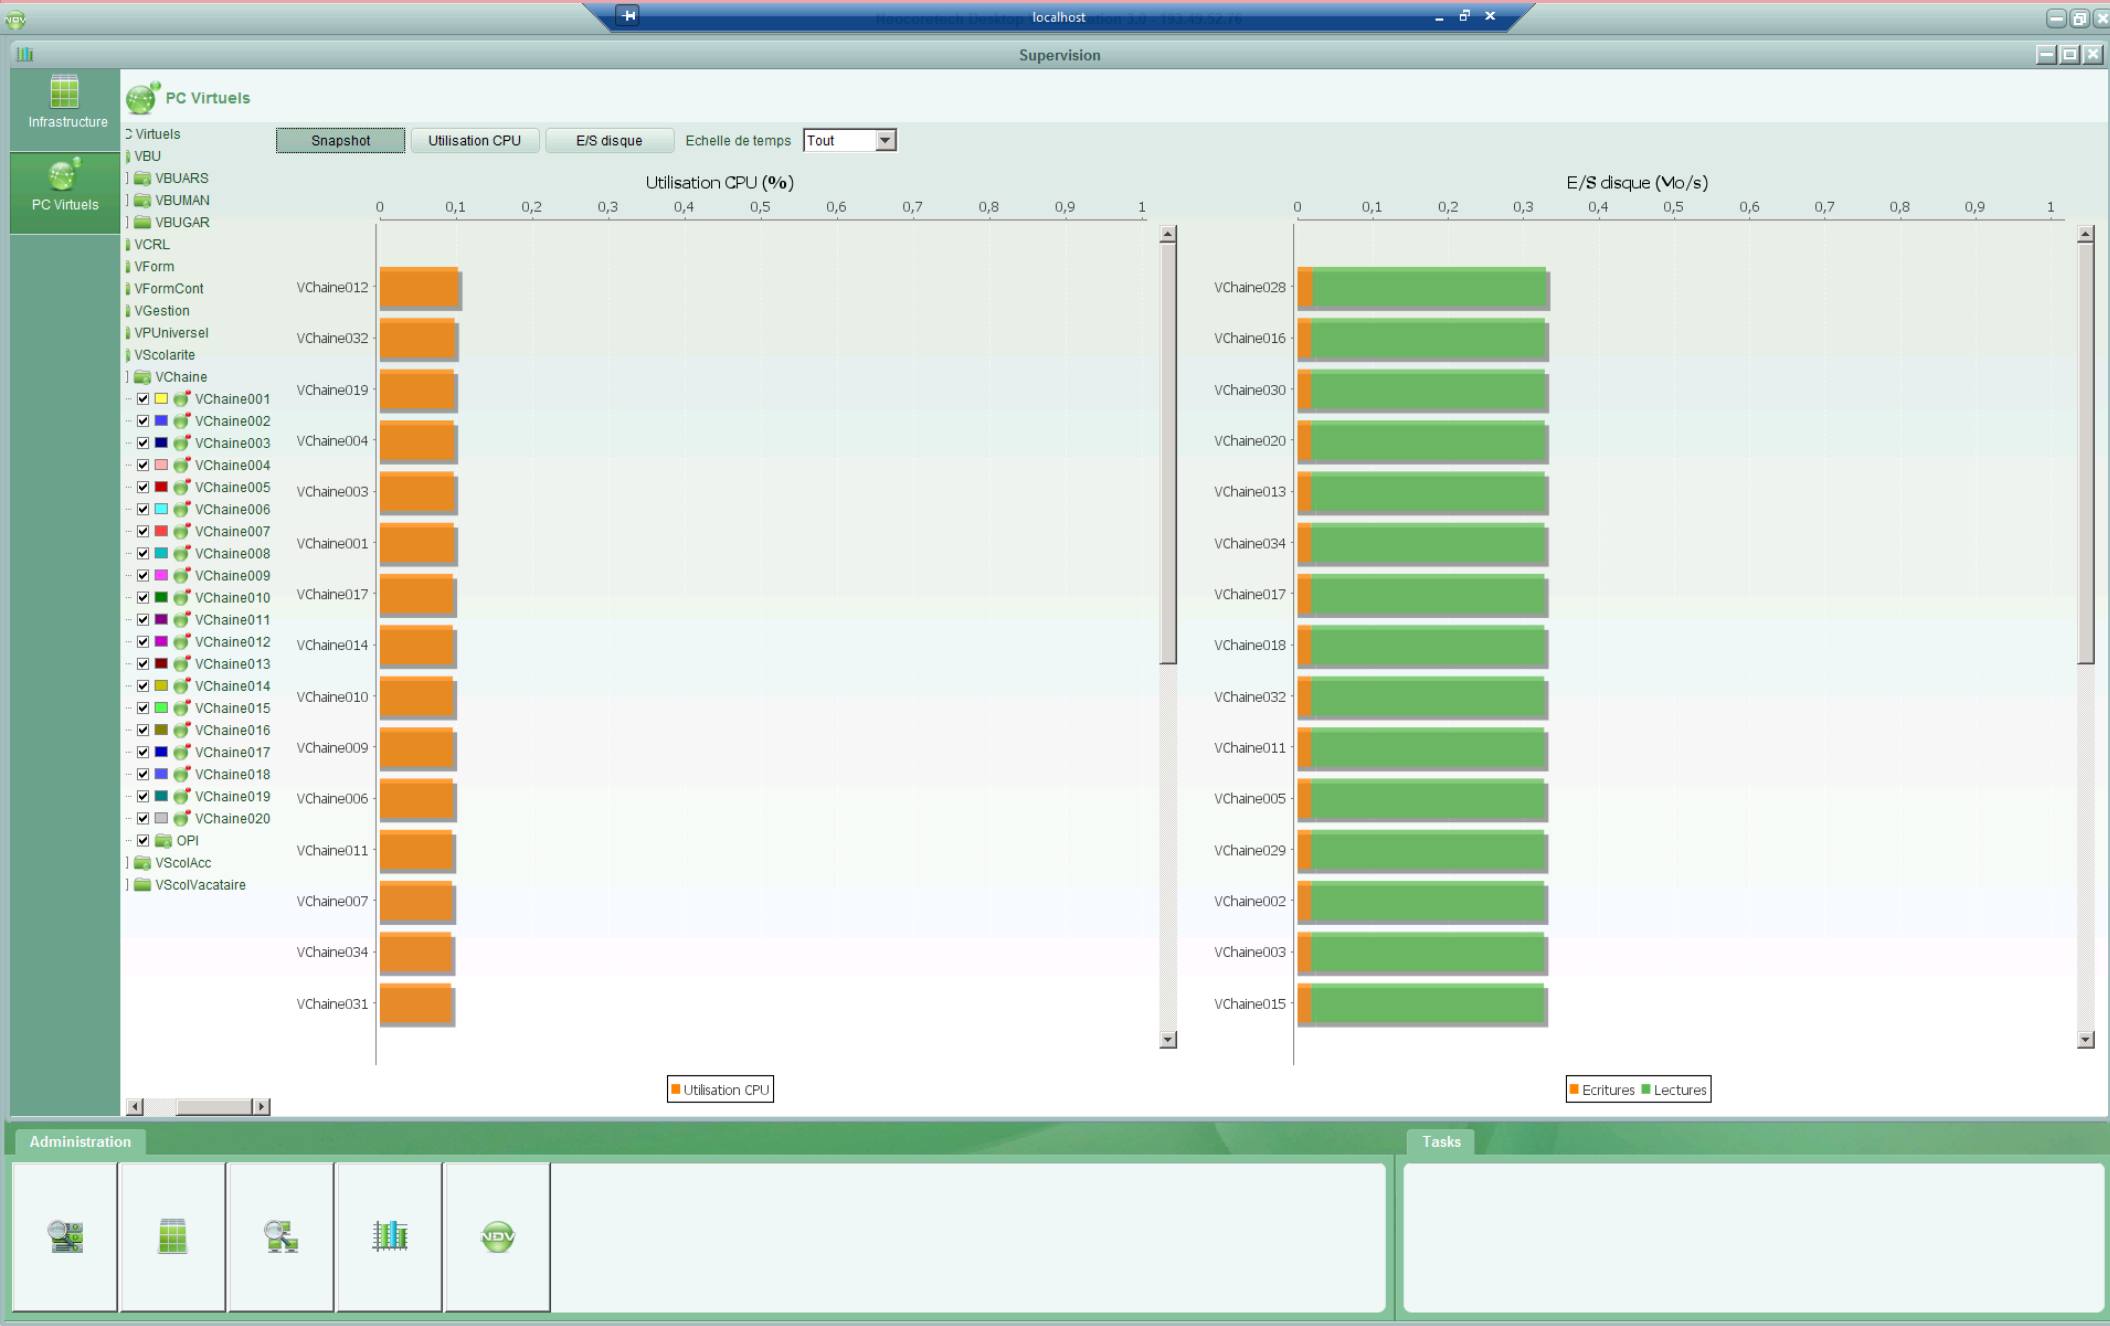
localhost

Supervision

Infrastructure

PC Virtuels

PC Virtuels

C Virtuels
VBU
VBUARS
VBUMAN
VBUGAR
VCRL
VForm
VFormCont
VGestion
VPUniversel
VScolarite
VChaine
VChaine001
VChaine002
VChaine003
VChaine004
VChaine005
VChaine006
VChaine007
VChaine008
VChaine009
VChaine010
VChaine011
VChaine012
VChaine013
VChaine014
VChaine015
VChaine016
VChaine017
VChaine018
VChaine019
VChaine020
OPI
VScolAcc
VScolVacataire

Snapshot | Utilisation CPU | E/S disque | Echelle de temps | Tout

Utilisation CPU (%)

0 0,1 0,2 0,3 0,4 0,5 0,6 0,7 0,8 0,9 1

VChaine012
VChaine032
VChaine019
VChaine004
VChaine003
VChaine001
VChaine017
VChaine014
VChaine010
VChaine009
VChaine006
VChaine011
VChaine007
VChaine034
VChaine031

Utilisation CPU

E/S disque (Mo/s)

0 0,1 0,2 0,3 0,4 0,5 0,6 0,7 0,8 0,9 1

VChaine028
VChaine016
VChaine030
VChaine020
VChaine013
VChaine034
VChaine017
VChaine018
VChaine032
VChaine011
VChaine005
VChaine029
VChaine002
VChaine003
VChaine015

Ecritures Lectures

Administration

Tasks